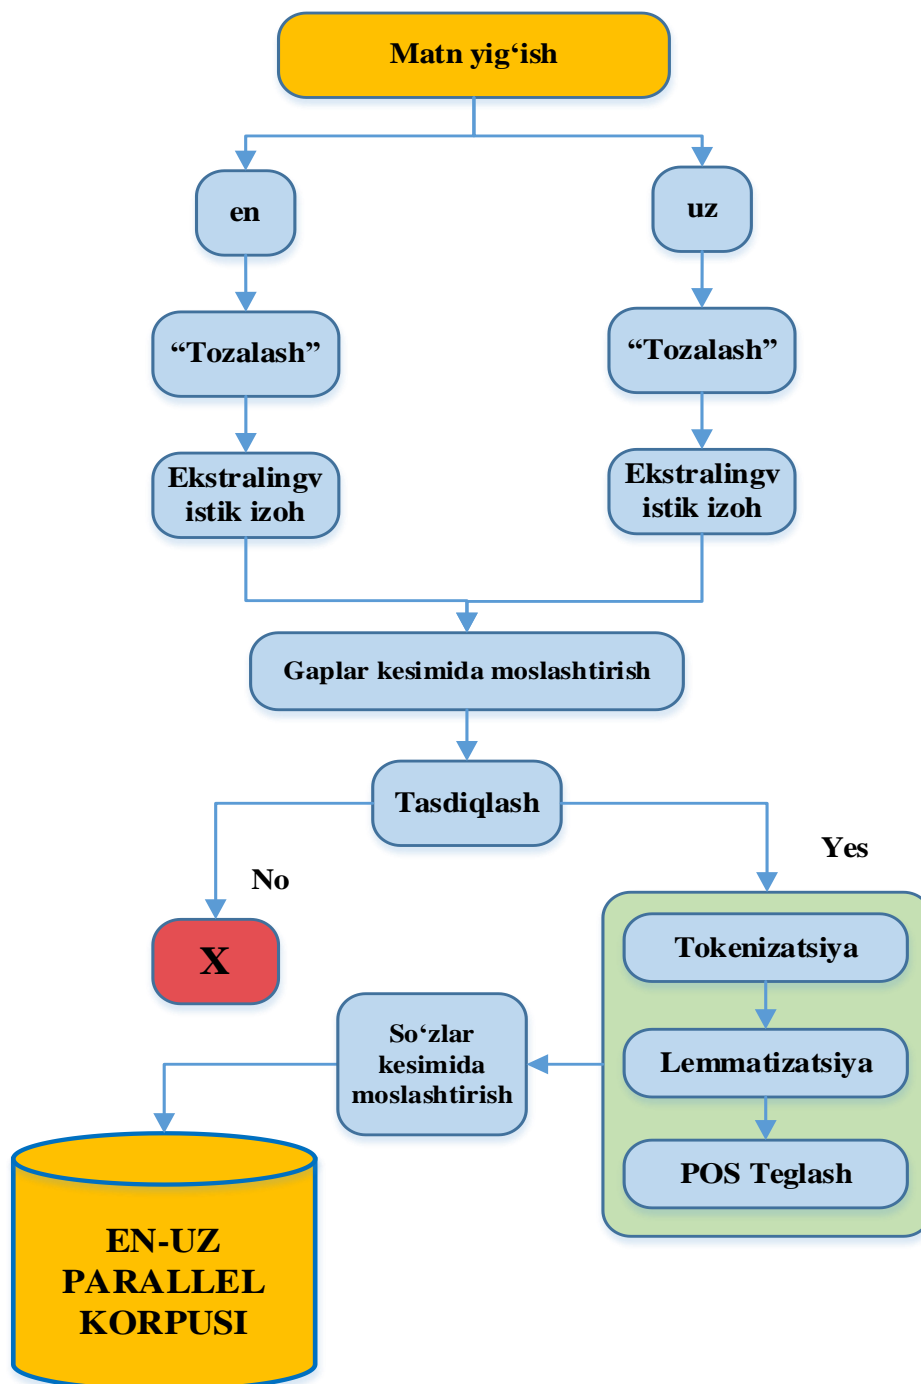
Matn yig‘ish

en

uz

“Tozalash”

“Tozalash”

Ekstralingvistik izoh

Ekstralingvistik izoh

Gaplar kesimida moslashtirish

Tasdiqlash

No

Yes

X

Tokenizatsiya

Lemmatizatsiya

POS Teglash

So‘zlar kesimida moslashtirish

EN-UZ PARALLEL KORPUSI